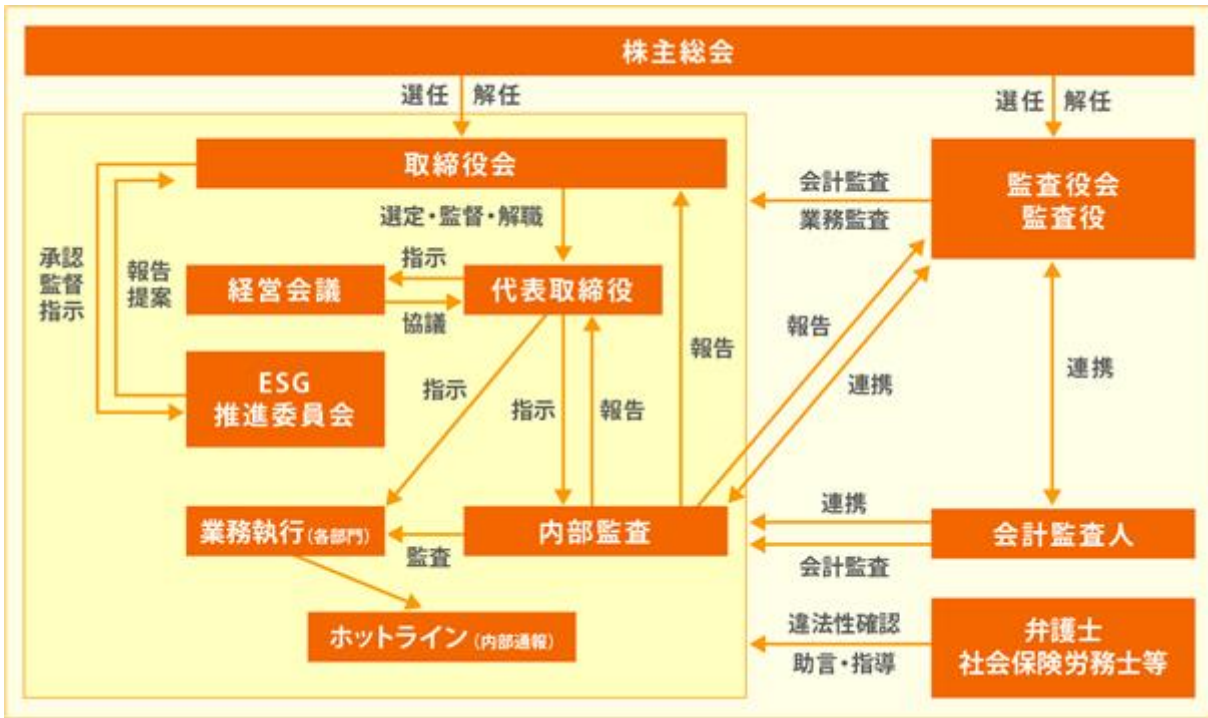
株主総会

選任 解任

選任 解任

取締役会

会計監査
業務監査

監査役会
監査役

選定・監督・解職

承認
監督
指示

報告
提案

指示

経営会議

代表取締役

協議

報告

報告

連携

連携

ESG
推進委員会

指示

指示

報告

業務執行(各部門)

内部監査

連携

会計監査人

監査

会計監査

ホットライン(内部通報)

違法性確認
助言・指導

弁護士
社会保険労務士等